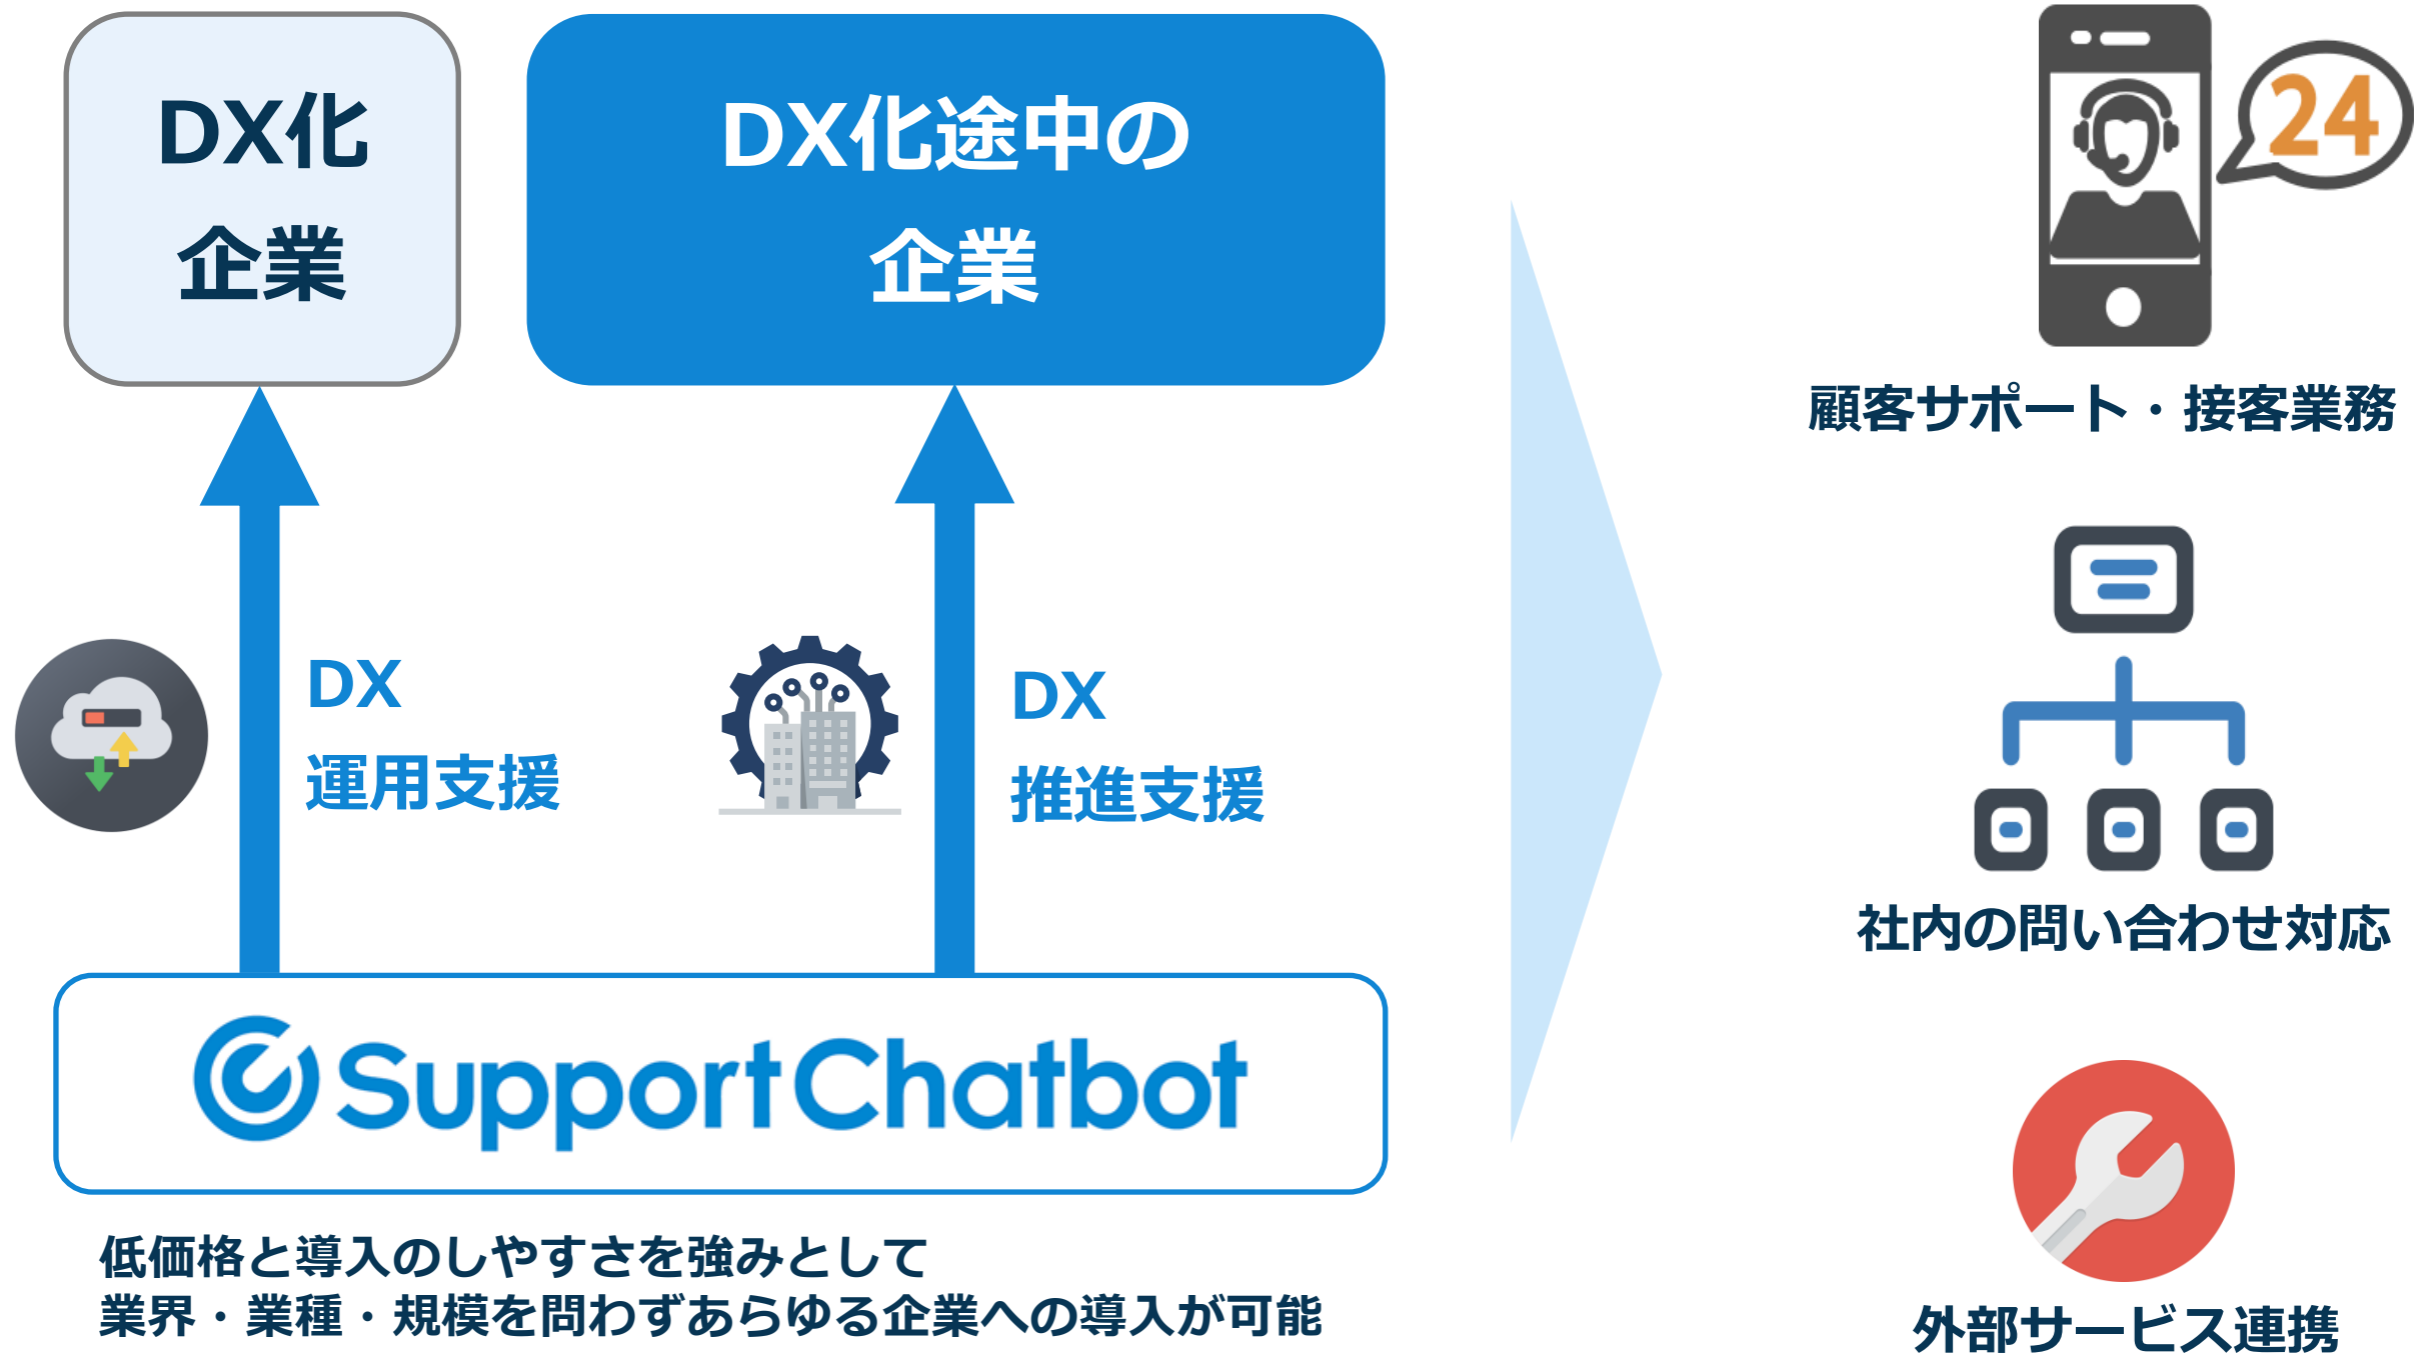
DX化
企業

DX化途中の
企業

DX
運用支援

DX
推進支援

SupportChatbot

低価格と導入のしやすさを強みとして
業界・業種・規模を問わずあらゆる企業への導入が可能

24

顧客サポート・接客業務

社内の問い合わせ対応

外部サービス連携